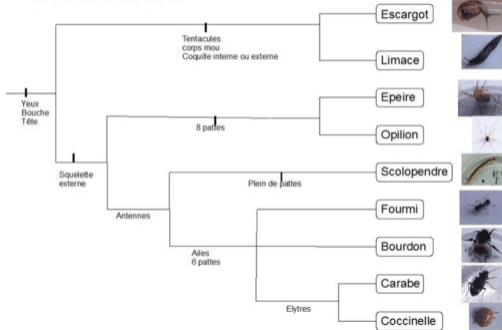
Yeux
Bouche
Tête

Tentacules
corps mou
Coquille interne ou externe

Escargot

Limace

Squelette externe

8 pattes

Epeire

Opilion

Antennes

Plein de pattes

Scolopendre

Ailes
6 pattes

Fourmi

Bourdon

Elytres

Carabe

Coccinelle